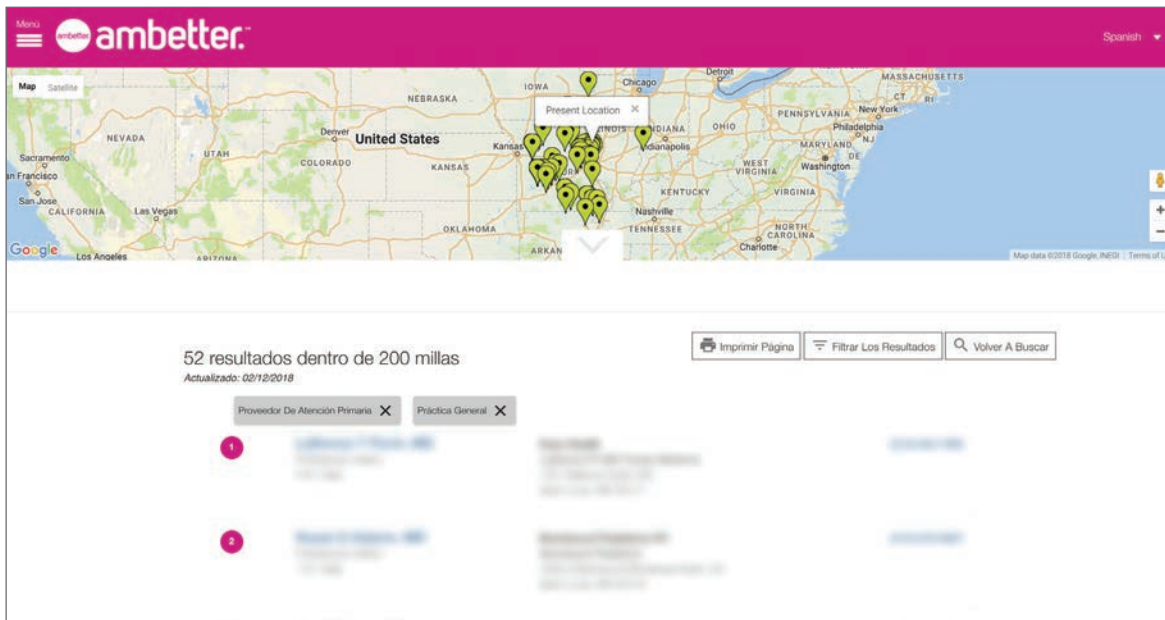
Menú ambetter. Spanish

Map Satellite

IOWA Chicago Detroit MASSACHUSETTS NEBRASKA Present Location × NEVADA Denver United States Kansas INDIANA OHIO PENNSYLVANIA New York Philadelphia Sacramento UTAH COLORADO KANSAS Indianapolis MARYLAND NJ DE Washington WEST VIRGINIA San Francisco San Jose KENTUCKY VIRGINIA CALIFORNIA Las Vegas Nashville OKLAHOMA TENNESSEE NORTH CAROLINA Google Los Angeles ARIZONA ARKAN Charlotte CT RI

Map data ©2018 Google, INEGI Terms of U

Imprimir Página | Filtrar Los Resultados | Volver A Buscar

52 resultados dentro de 200 millas
Actualizado: 02/12/2018

Proveedor De Atención Primaria ×
Práctica General ×

1 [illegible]

2 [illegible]